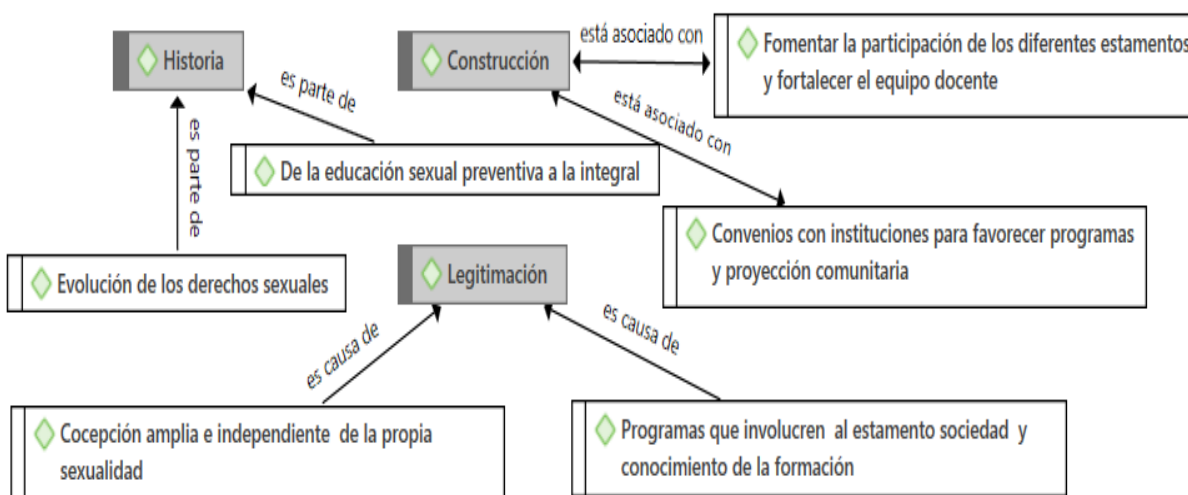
Historia

Construcción

está asociado con

Fomentar la participación de los diferentes estamentos y fortalecer el equipo docente

es parte de

está asociado con

es parte de

De la educación sexual preventiva a la integral

Convenios con instituciones para favorecer programas y proyección comunitaria

Evolución de los derechos sexuales

Legitimación

es causa de

es causa de

Cocepción amplia e independiente de la propia sexualidad

Programas que involucren al estamento sociedad y conocimiento de la formación